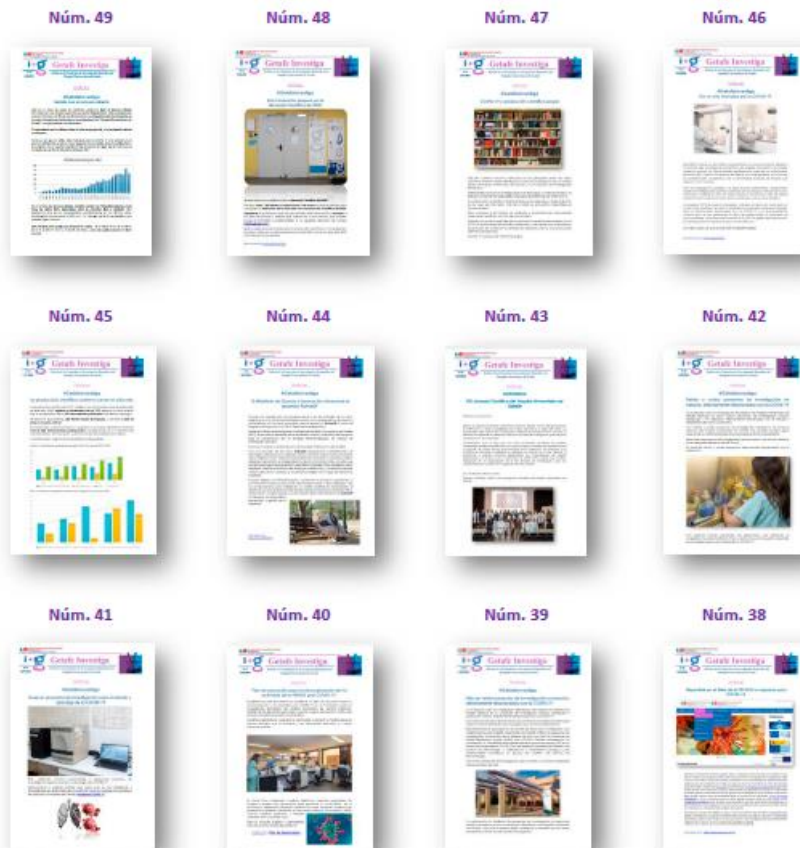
Núm. 49

Getafe Investiga

Núm. 48

Getafe Investiga

Núm. 47

Getafe Investiga

Núm. 46

Getafe Investiga

Núm. 45

Getafe Investiga

Núm. 44

Getafe Investiga

Núm. 43

Getafe Investiga

Núm. 42

Getafe Investiga

Núm. 41

Getafe Investiga

Núm. 40

Getafe Investiga

Núm. 39

Getafe Investiga

Núm. 38

Getafe Investiga